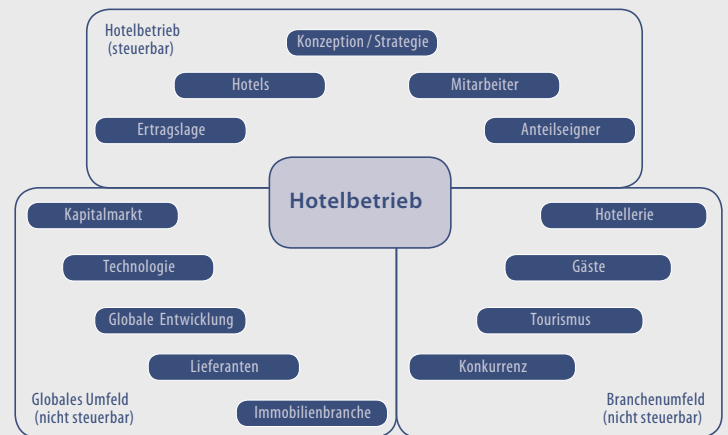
Hotelbetrieb
(steuerbar)

Konzeption / Strategie

Hotels

Mitarbeiter

Ertragslage

Anteilseigner

Hotelbetrieb

Kapitalmarkt

Technologie

Globale Entwicklung

Lieferanten

Immobilienbranche

Globales Umfeld
(nicht steuerbar)

Hotellerie

Gäste

Tourismus

Konkurrenz

Branchenumfeld
(nicht steuerbar)